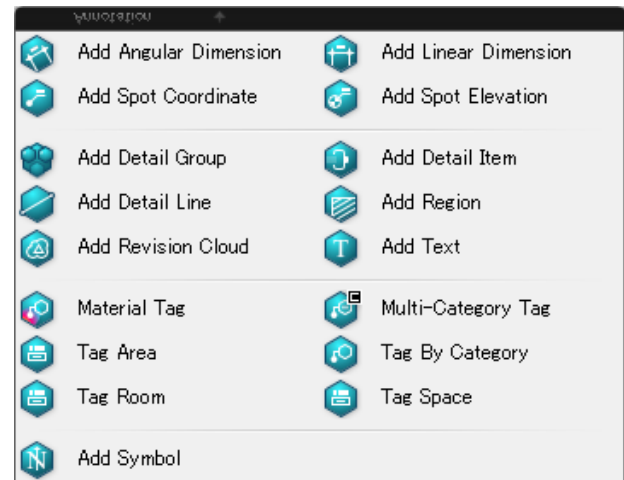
Annotation

Add Angular Dimension
Add Linear Dimension
Add Spot Coordinate
Add Spot Elevation

Add Detail Group
Add Detail Item
Add Detail Line
Add Region
Add Revision Cloud
Add Text

Material Tag
Multi-Category Tag
Tag Area
Tag By Category
Tag Room
Tag Space

Add Symbol